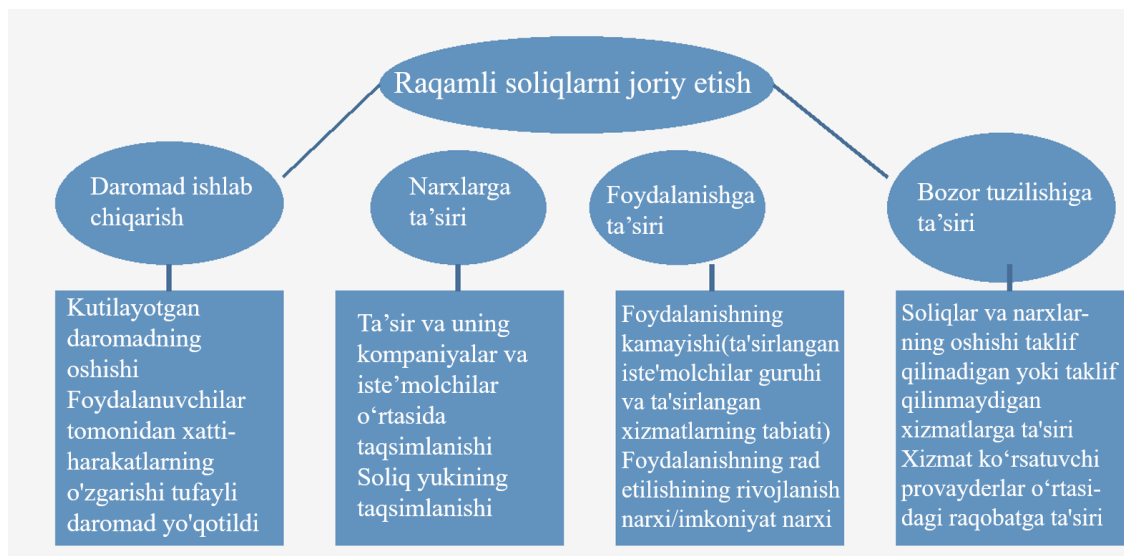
Raqamli soliqlarni joriy etish

Daromad ishlab chiqarish

Narxlarga ta’siri

Foydalanishga ta’siri

Bozor tuzilishiga ta’siri

Kutilayotgan daromadning oshishi Foydalanuvchilar tomonidan xatti-harakatlarning o'zgarishi tufayli daromad yo'qotildi

Ta’sir va uning kompaniyalar va iste’molchilar o‘rtasida taqsimlanishi Soliq yukining taqsimlanishi

Foydalanishning kamayishi(ta'sirlangan iste'molchilar guruhi va ta'sirlangan xizmatlarning tabiati) Foydalanishning rad etilishining rivojlanish narxi/imkoniyat narxi

Soliqlar va narxlarning oshishi taklif qilinadigan yoki taklif qilinmaydigan xizmatlarga ta'siri Xizmat ko‘rsatuvchi provayderlar o‘rtasidagi raqobatga ta'siri